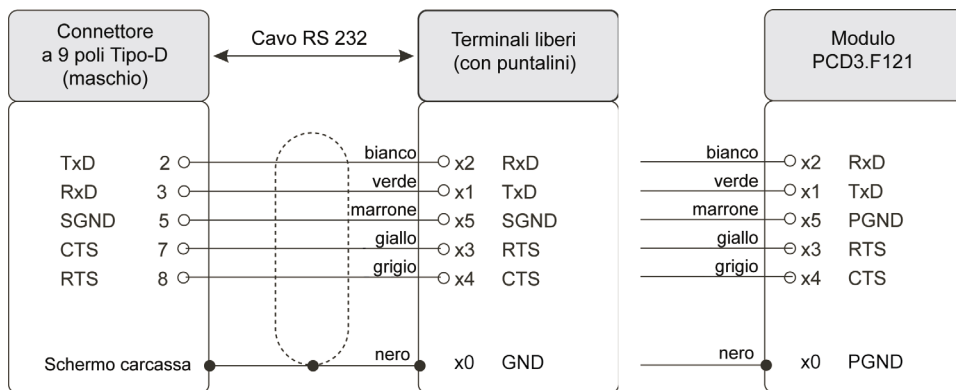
Connettore a 9 poli Tipo-D (maschio)

Cavo RS 232

Terminali liberi (con puntalini)

Modulo PCD3.F121

TxD 2
RxD 3
SGND 5
CTS 7
RTS 8

Schermo carcassa

bianco
verde
marrone
giallo
grigio
nero

x2 RxD
x1 TxD
x5 SGND
x3 RTS
x4 CTS
x0 GND

bianco
verde
marrone
giallo
grigio
nero

x2 RxD
x1 TxD
x5 PGND
x3 RTS
x4 CTS
x0 PGND